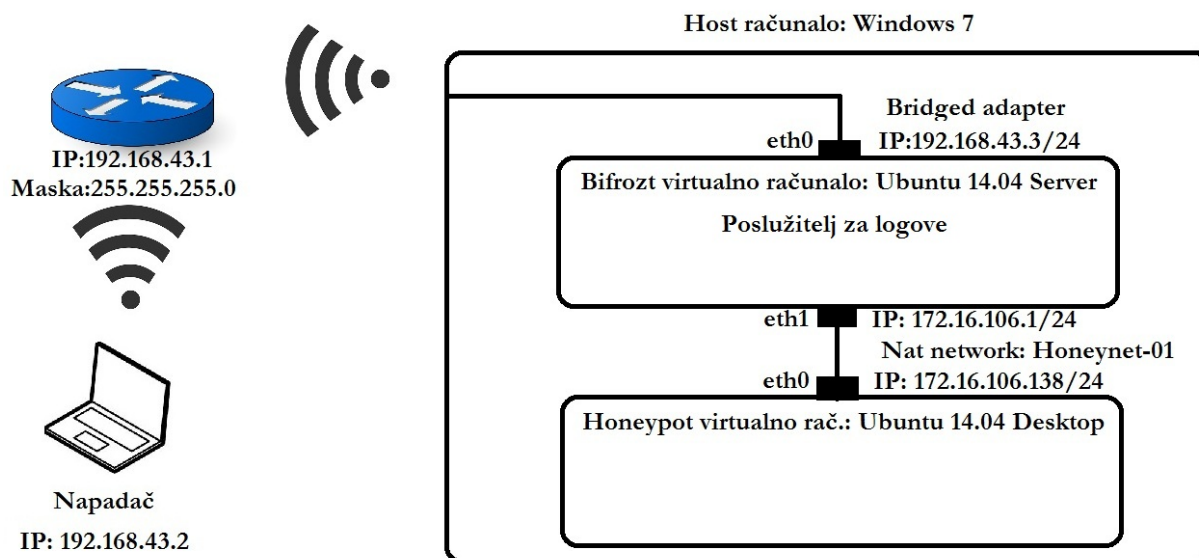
Host računalo: Windows 7

IP:192.168.43.1
Maska:255.255.255.0

Bridged adapter
eth0
IP:192.168.43.3/24

Bifrozt virtualno računalo: Ubuntu 14.04 Server

Poslužitelj za logove

eth1
IP: 172.16.106.1/24

Nat network: Honeynet-01

eth0
IP: 172.16.106.138/24

Honeypot virtualno rač.: Ubuntu 14.04 Desktop

Napadač

IP: 192.168.43.2